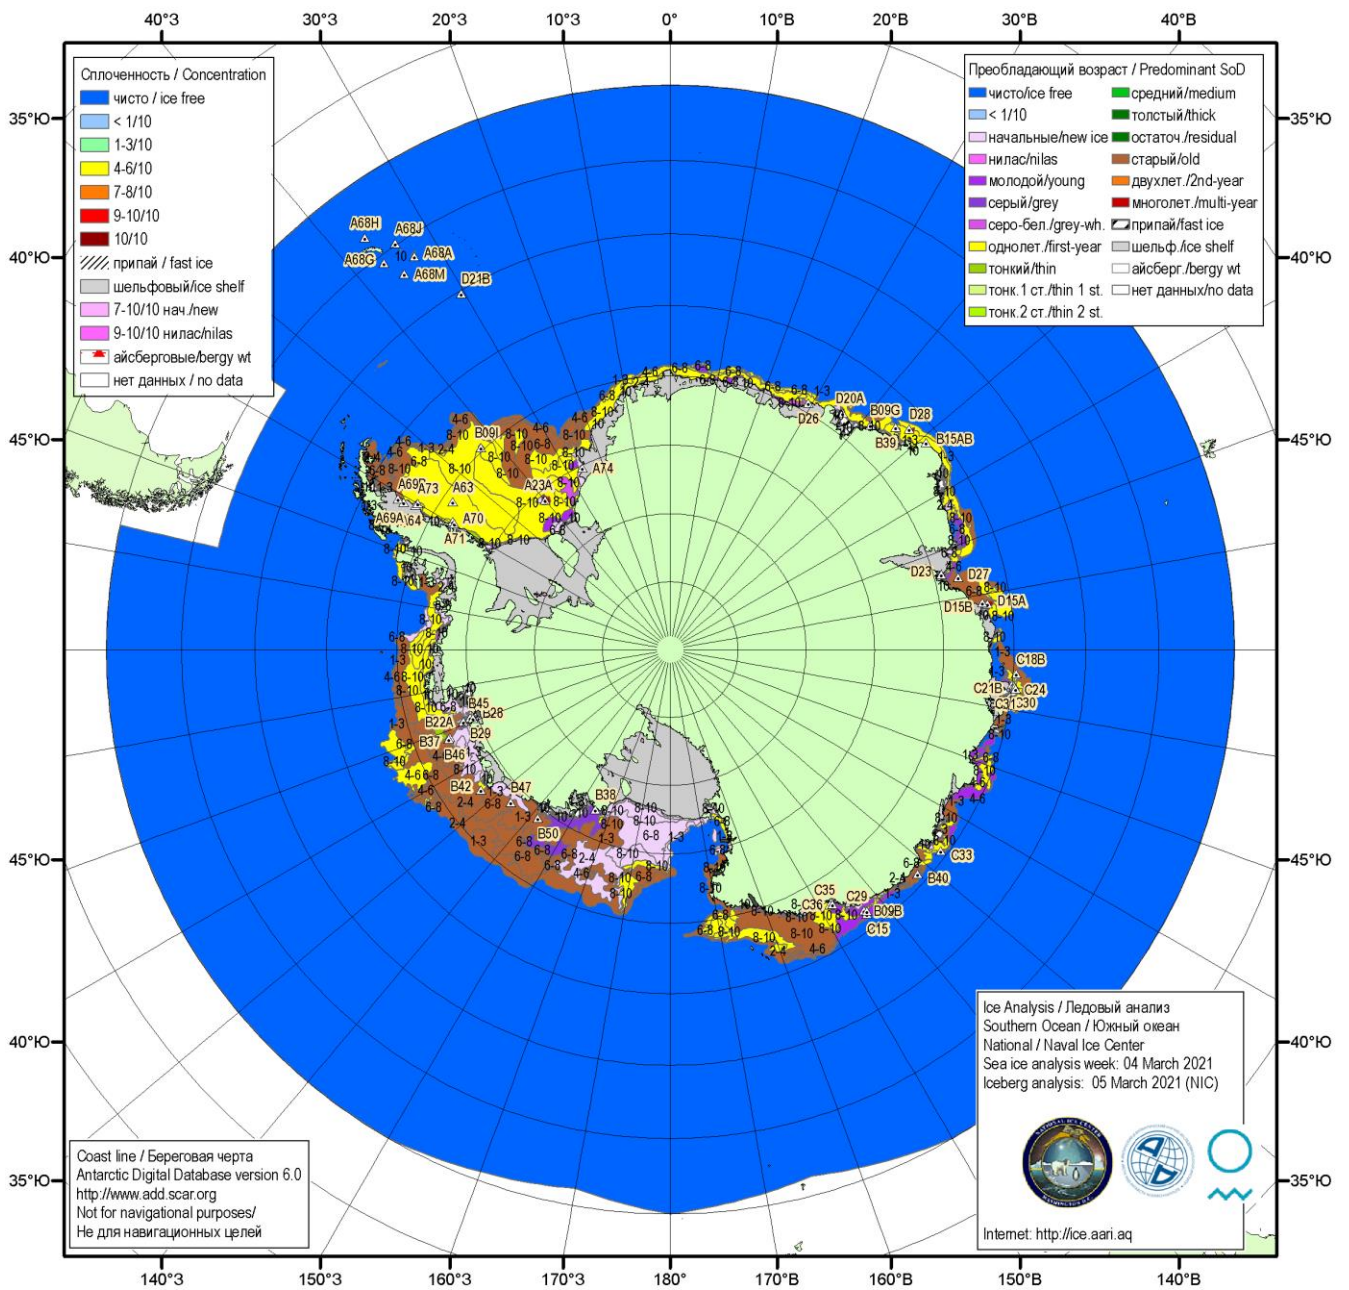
40°З 30°З 20°З 10°З 0° 10°В 20°В 30°В 40°В

35°Ю 40°Ю 45°Ю 45°Ю 40°Ю 35°Ю

35°Ю 40°Ю 45°Ю 45°Ю 40°Ю 35°Ю

Сплоченность / Concentration
чисто / ice free
< 1/10
1-3/10
4-6/10
7-8/10
9-10/10
10/10
припай / fast ice
шельфовый/ice shelf
7-10/10 нач./new
9-10/10 нилас/nilas
айсберговые/bergy wt
нет данных / no data

Преобладающий возраст / Predominant SoD
чисто/ice free
< 1/10
начальные/new ice
нилас/nilas
молодой/young
серый/grey
серо-бел./grey-wh.
однолет./first-year
тонкий/thin
тонк.1 ст./thin 1 st.
тонк.2 ст./thin 2 st.
средний/medium
толстый/thick
остаточ./residual
старый/old
двухлет./2nd-year
многолет./multi-year
припай/fast ice
шельф./ice shelf
айсберг./bergy wt
нет данных/no data

A68H A68J A68G A68A A68M D21B B09I A63 A69A A73 A23A A74 A70 A69A A64 A71 D20A B09G D28 D26 B39 B15AB D23 D27 D15B D15A C18B C21B C24 C31 C30 B45 B28 B22A B37 B29 B46 B42 B47 B38 B50 C35 C36 C29 B09B C15 C33 B40

Ice Analysis / Ледовый анализ
Southern Ocean / Южный океан
National / Naval Ice Center
Sea ice analysis week: 04 March 2021
Iceberg analysis: 05 March 2021 (NIC)

Internet: http://ice.aari.aq

Coast line / Береговая черта
Antarctic Digital Database version 6.0
http://www.add.scar.org
Not for navigational purposes/
Не для навигационных целей

140°З 150°З 160°З 170°З 180° 170°В 160°В 150°В 140°В